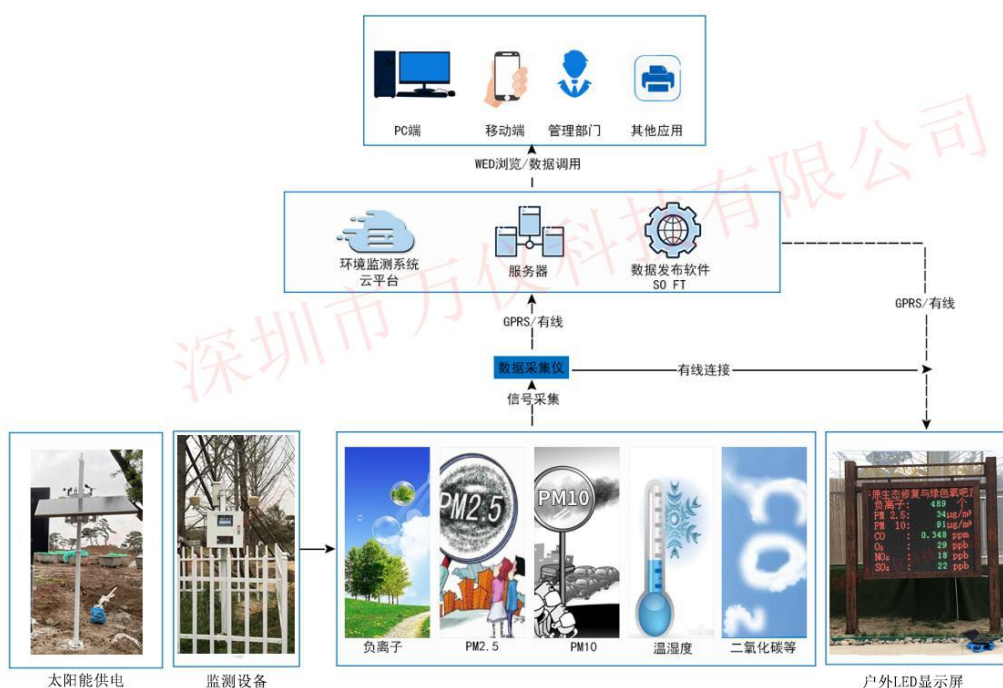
PC端 移动端 管理部门 其他应用

WED浏览/数据调用

环境监测系统云平台

服务器

数据发布软件 SO FT

GPRS/有线

GPRS/有线

数据采集仪

有线连接

信号采集

深圳市万仪科技有限公司

PM2.5

PM10

负离子

PM2.5

PM10

温湿度

二氧化碳等

太阳能供电

监测设备

原生态修复与绿色氧吧

负离子: 489 个

PM 2.5: 34 ug/m³

PM 10: 91 ug/m³

CO : 0.348 ppm

O₃ : 29 ppb

NO₂ : 18 ppb

SO₂ : 22 ppb

户外LED显示屏